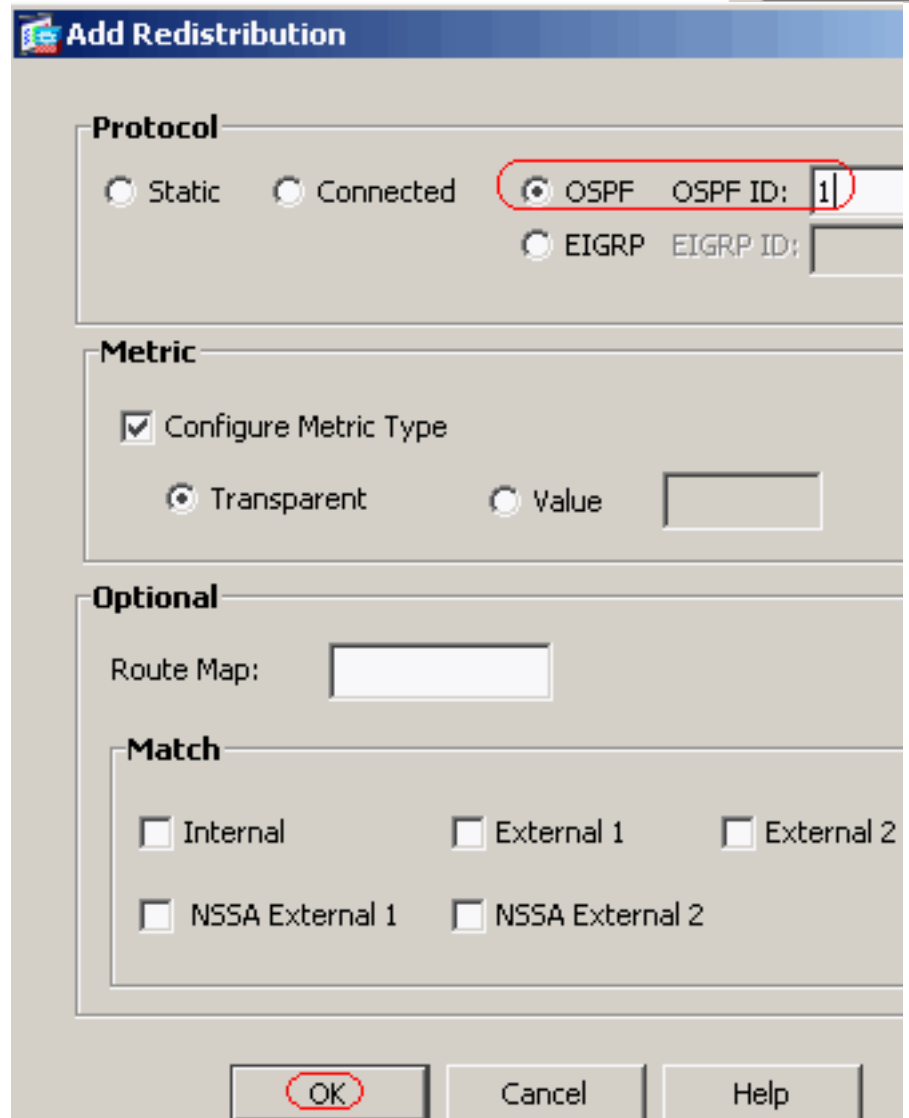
Add Redistribution

Protocol

Static Connected OSPF OSPF ID: 1
EIGRP EIGRP ID:

Metric

Configure Metric Type

Transparent Value

Optional

Route Map:

Match

Internal External 1 External 2

NSSA External 1 NSSA External 2

OK Cancel Help